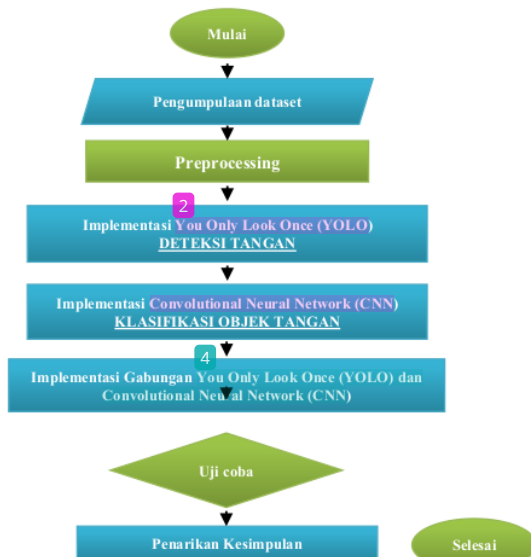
Mulai

Pengumpulaan dataset

Preprocessing

2

Implementasi You Only Look Once (YOLO) DETEKSI TANGAN

Implementasi Convolutional Neural Network (CNN) KLASIFIKASI OBJEK TANGAN

4

Implementasi Gabungan You Only Look Once (YOLO) dan Convolutional Neural Network (CNN)

Uji coba

Penarikan Kesimpulan

Selesai